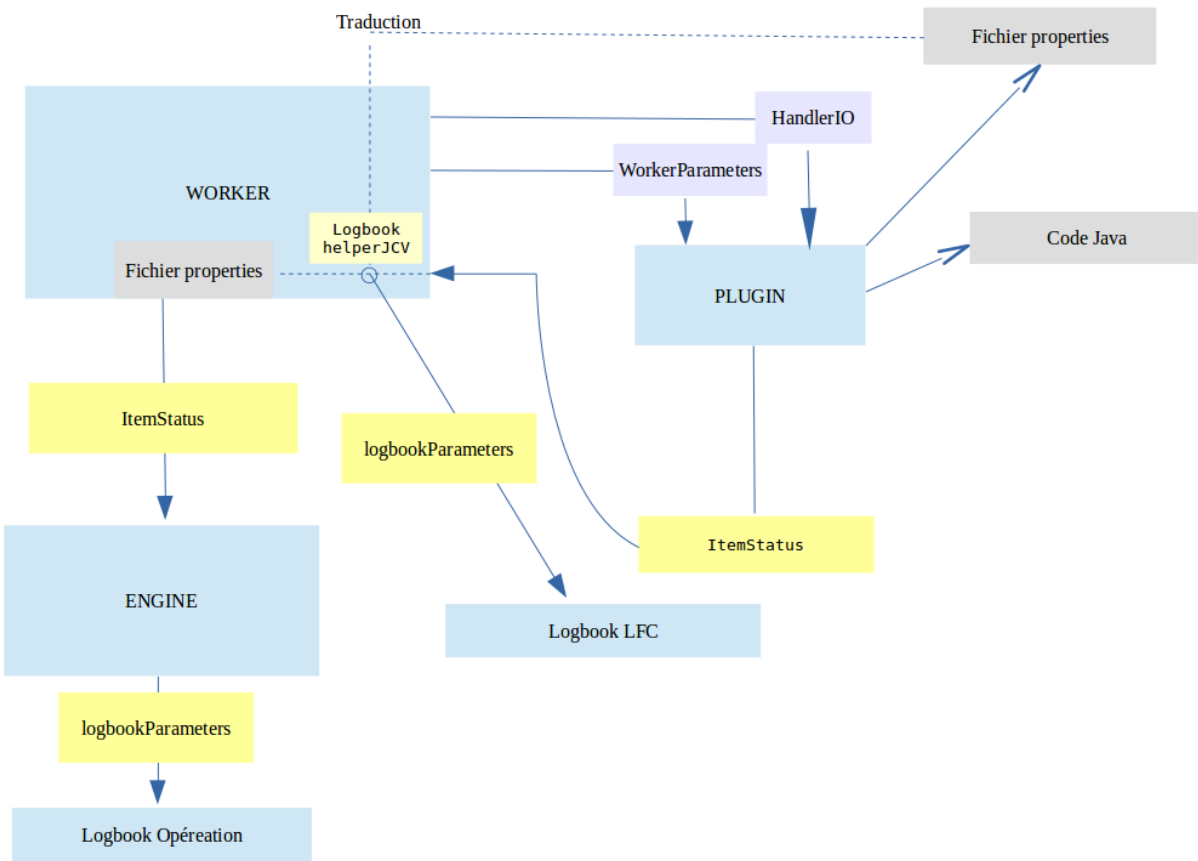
Traduction

Fichier properties

HandlerIO

WorkerParameters

WORKER

Logbook helperJCV

Fichier properties

Code Java

PLUGIN

ItemStatus

logbookParameters

ItemStatus

ENGINE

Logbook LFC

logbookParameters

Logbook Opéreation